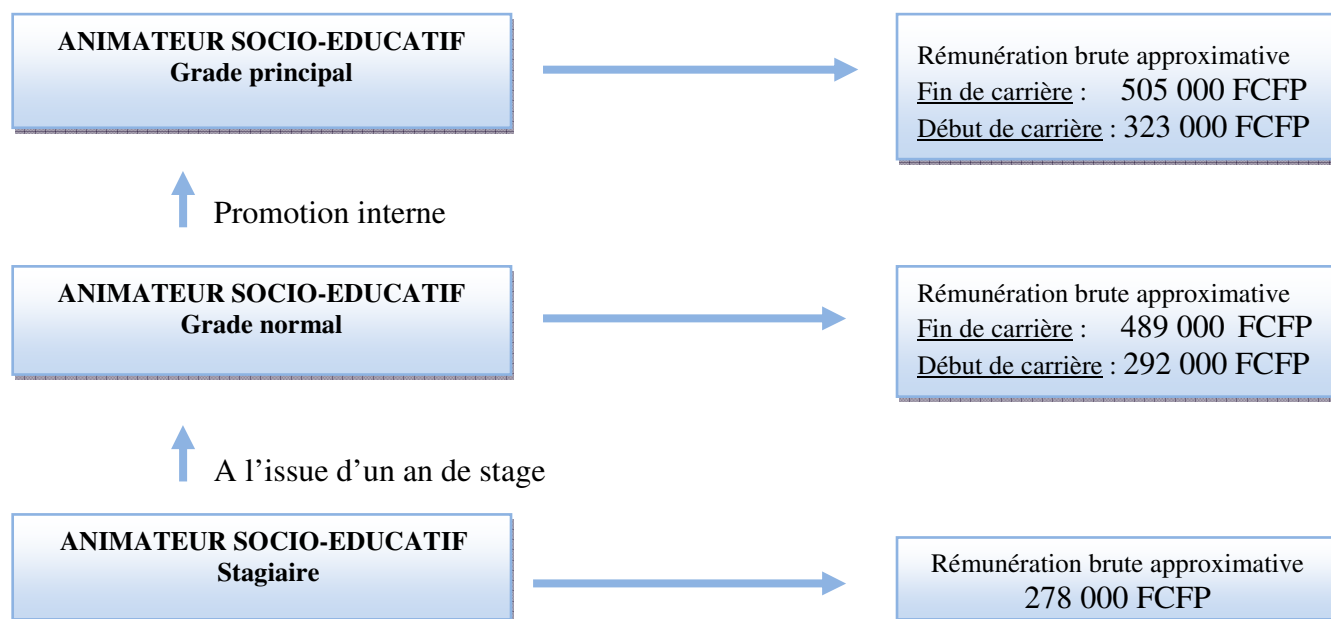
ANIMATEUR SOCIO-EDUCATIF
Grade principal

Rémunération brute approximative
Fin de carrière : 505 000 FCFP
Début de carrière : 323 000 FCFP

Promotion interne

ANIMATEUR SOCIO-EDUCATIF
Grade normal

Rémunération brute approximative
Fin de carrière : 489 000 FCFP
Début de carrière : 292 000 FCFP

A l'issue d'un an de stage

ANIMATEUR SOCIO-EDUCATIF
Stagiaire

Rémunération brute approximative
278 000 FCFP